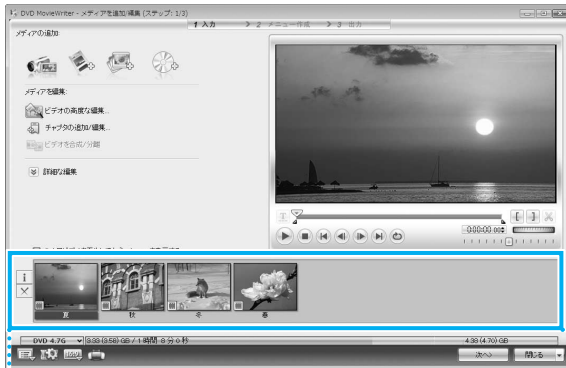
DVD MovieWriter - メディアを追加/編集 (ステップ: 1/3)

1 入力　2 メニュー作成　3 出力

メディアの追加

メディアを編集:

ビデオの高度な編集...

チャプタの追加/編集...

ビデオを合成/分割

詳細な編集

0:00:00:00

夏

秋

冬

春

DVD 4.7G

3.33 (3.58) GB / 1 時間 8 分 0 秒

4.38 (4.70) GB

次へ

閉じる